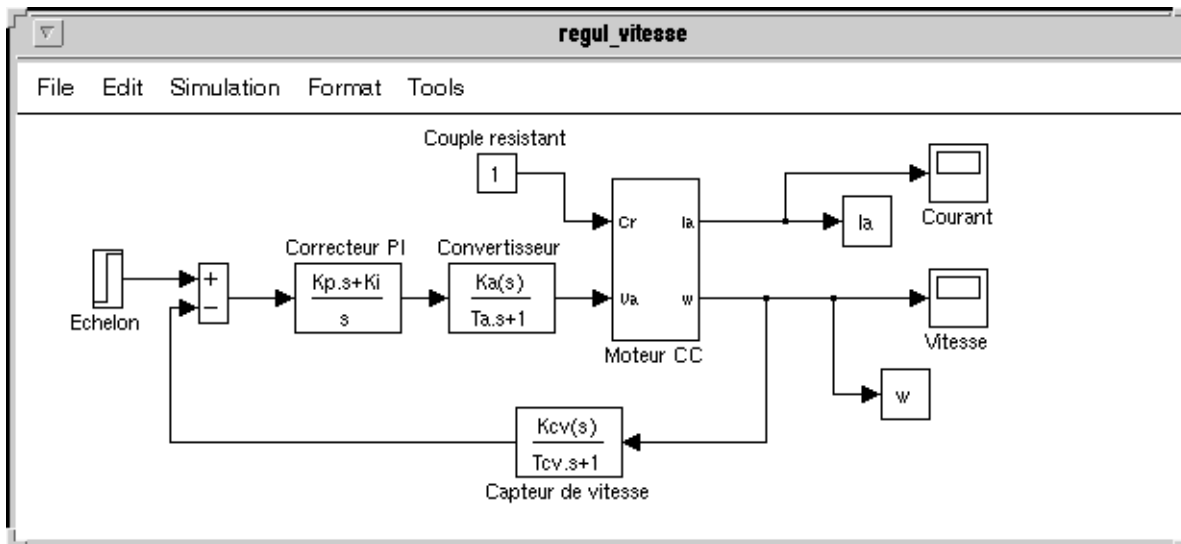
regul_vitesse

File Edit Simulation Format Tools

Couple resistant

1

Cr

Ia

Ia

Courant

Echelon

+

−

Correcteur PI

$\frac{Kp.s+Ki}{s}$

Convertisseur

$\frac{Ka(s)}{Ta.s+1}$

Ua

w

Moteur CC

Vitesse

w

$\frac{Kcv(s)}{Tcv.s+1}$

Capteur de vitesse